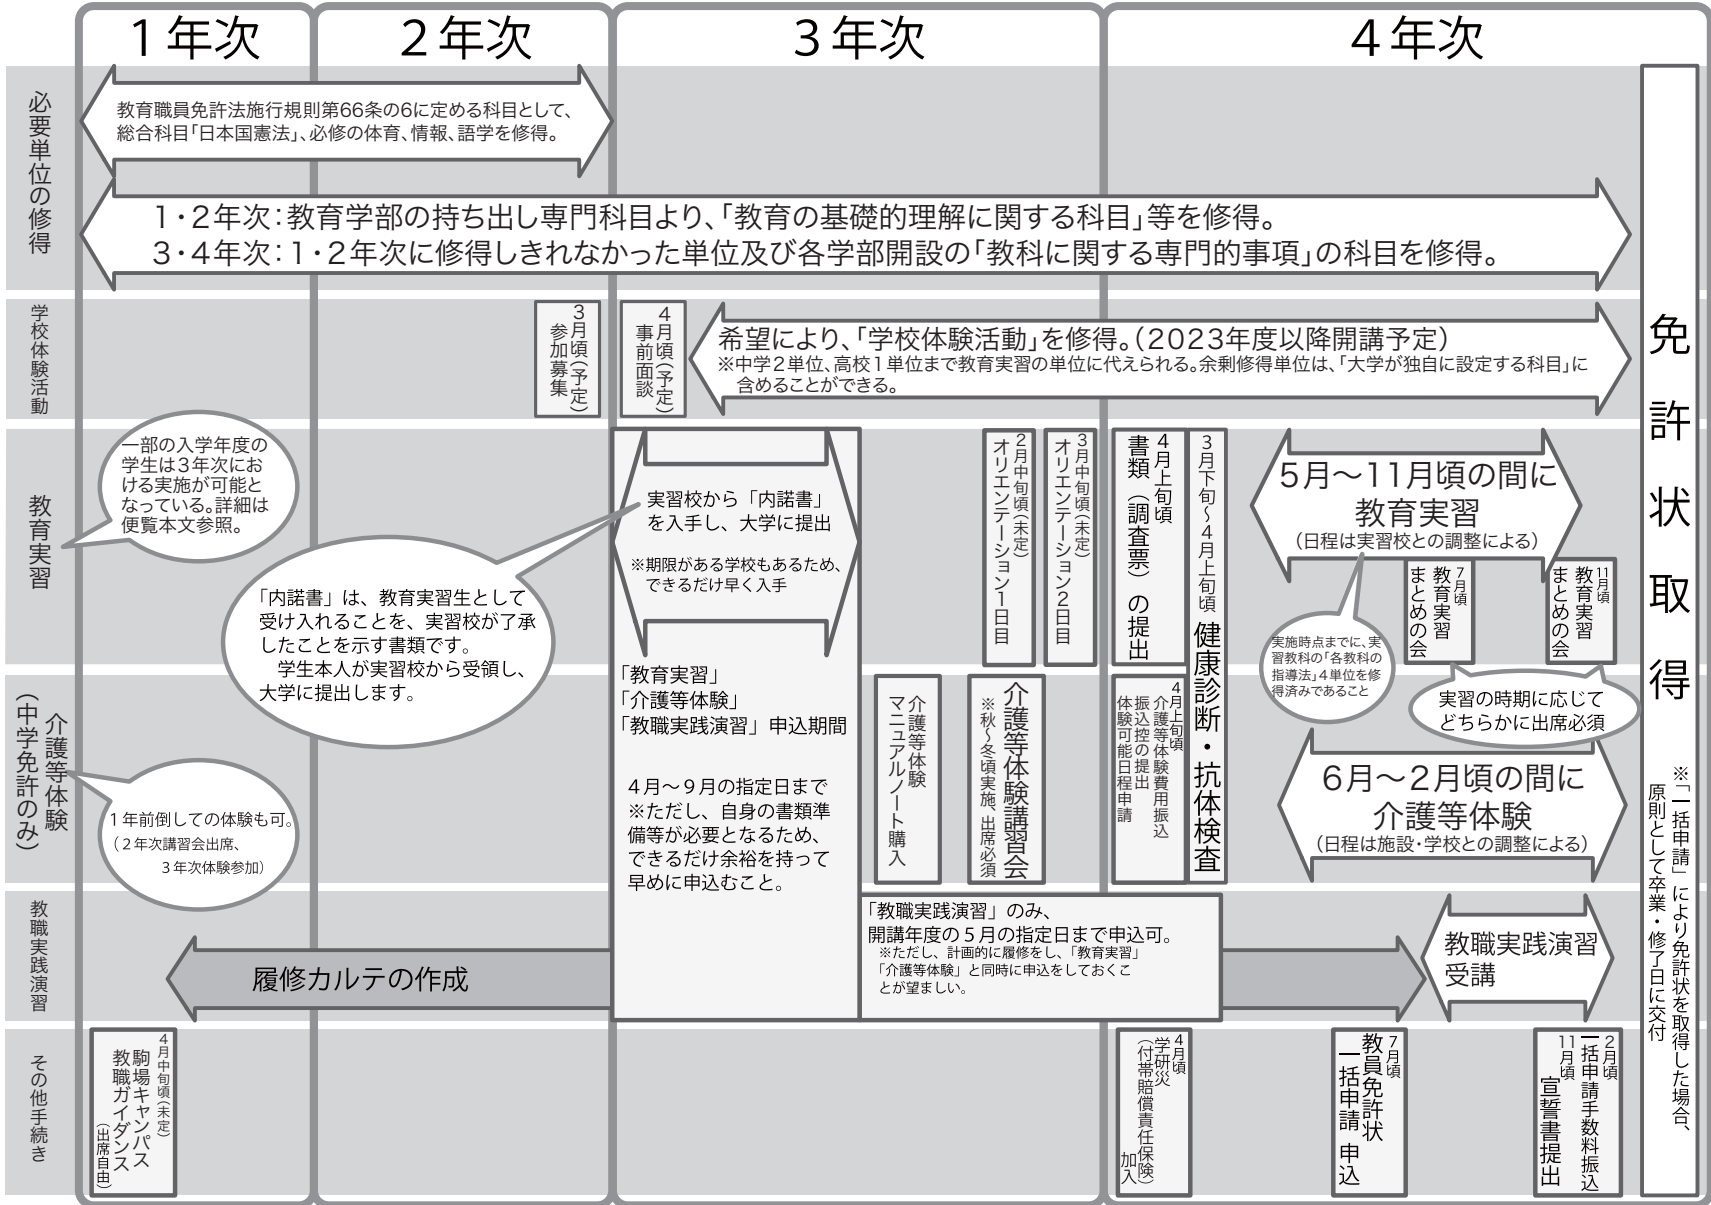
1年次　2年次　3年次　4年次

必要単位の修得

教育職員免許法施行規則第66条の6に定める科目として、総合科目「日本国憲法」、必修の体育、情報、語学を修得。

1・2年次：教育学部の持ち出し専門科目より、「教育の基礎的理解に関する科目」等を修得。
3・4年次：1・2年次に修得しきれなかった単位及び各学部開設の「教科に関する専門的事項」の科目を修得。

学校体験活動

3月頃(予定) 参加募集

4月頃(予定) 事前面談

希望により、「学校体験活動」を修得。(2023年度以降開講予定)
※中学2単位、高校1単位まで教育実習の単位に代えられる。余剰修得単位は、「大学が独自に設定する科目」に含めることができる。

教育実習

一部の入学年度の学生は3年次における実施が可能となっている。詳細は便覧本文参照。

「内諾書」は、教育実習生として受け入れることを、実習校が了承したことを示す書類です。
学生本人が実習校から受領し、大学に提出します。

実習校から「内諾書」を入手し、大学に提出
※期限がある学校もあるため、できるだけ早く入手

2月中旬頃(未定) オリエンテーション1日目

3月中旬頃(未定) オリエンテーション2日目

4月上旬頃 書類(調査票)の提出

3月下旬～4月上旬頃 健康診断・抗体検査

5月～11月頃の間に 教育実習
(日程は実習校との調整による)

7月頃 教育実習まとめの会

11月頃 教育実習まとめの会

実施時点までに、実習教科の「各教科の指導法」4単位を修得済みであること

実習の時期に応じてどちらかに出席必須

介護等体験(中学免許のみ)

1年前倒しての体験も可。
(2年次講習会出席、3年次体験参加)

「教育実習」
「介護等体験」
「教職実践演習」申込期間

4月～9月の指定日まで
※ただし、自身の書類準備等が必要となるため、できるだけ余裕を持って早めに申込むこと。

介護等体験マニュアルノート購入

介護等体験講習会
※秋～冬頃実施、出席必須

4月上旬頃 介護等体験費用振込 振込控の提出 体験可能日程申請

6月～2月頃の間に 介護等体験
(日程は施設・学校との調整による)

教職実践演習

履修カルテの作成

「教職実践演習」のみ、開講年度の5月の指定日まで申込可。
※ただし、計画的に履修をし、「教育実習」「介護等体験」と同時に申込をしておくことが望ましい。

教職実践演習受講

その他手続き

4月中旬頃(未定) 駒場キャンパス教職ガイダンス(出席自由)

4月頃 学研災(付帯賠償責任保険)加入

7月頃 教員免許状一括申請 申込

11月頃 宣誓書提出

2月頃 一括申請手数料振込

免許状取得

※「一括申請」により免許状を取得した場合、原則として卒業・修了日に交付